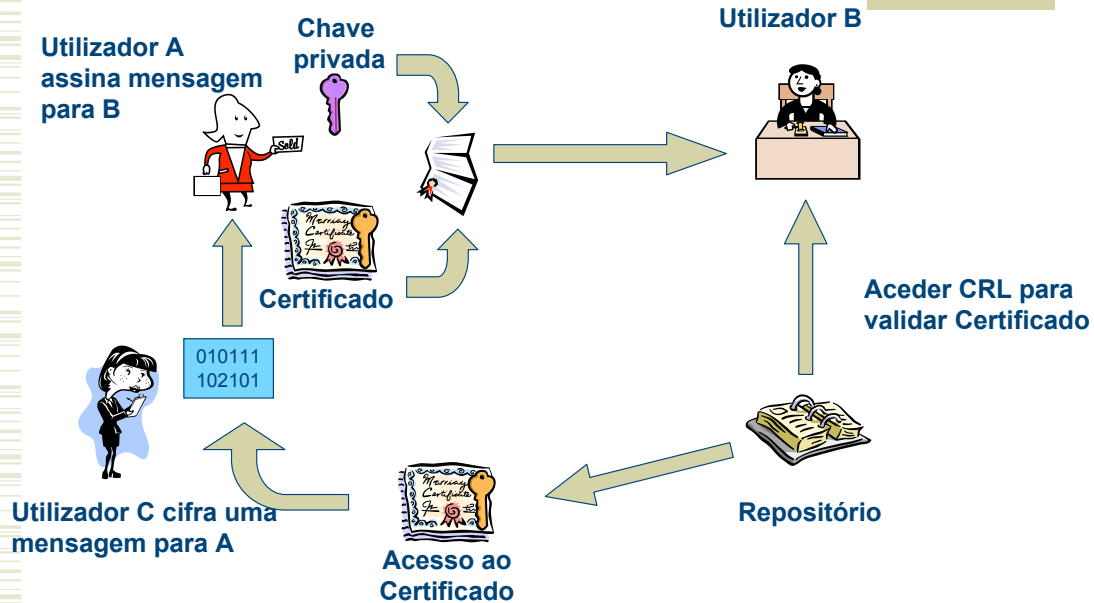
Utilizador A assina mensagem para B

Chave privada

Utilizador B

Sold

Marriage Certificate

Certificado

Aceder CRL para validar Certificado

010111
102101

Utilizador C cifra uma mensagem para A

Marriage Certificate

Acesso ao Certificado

Repositório